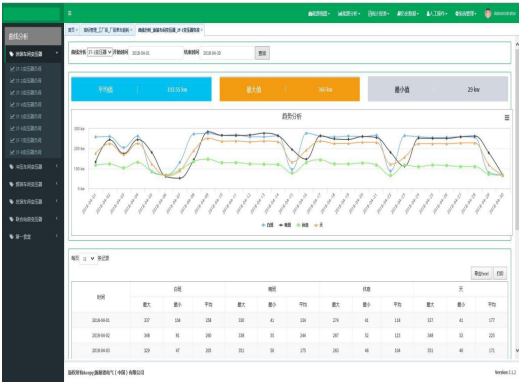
曲线分析

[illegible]

平均值 | 233.55 kw
最大值 | 360 kw
最小值 | 29 kw

趋势分析

300 kw
200 kw
100 kw
0 kw

每页 10 条记录

| 时间 | 总尖 | | | 峰段 | | | 低谷 | | | 天 | | |
|---|---|---|---|---|---|---|---|---|---|---|---|---|
| | 最大 | 最小 | 平均 | 最大 | 最小 | 平均 | 最大 | 最小 | 平均 | 最大 | 最小 | 平均 |
| 2018-04-01 | 337 | 134 | 258 | 330 | 41 | 194 | 279 | 41 | 118 | 337 | 41 | 177 |
| 2018-04-02 | 348 | 81 | 260 | 338 | 33 | 244 | 287 | 32 | 113 | 348 | 32 | 225 |
| 2018-04-03 | 329 | 97 | 203 | 351 | 38 | 275 | 283 | 46 | 114 | 351 | 46 | 171 |

Version 2.1.2